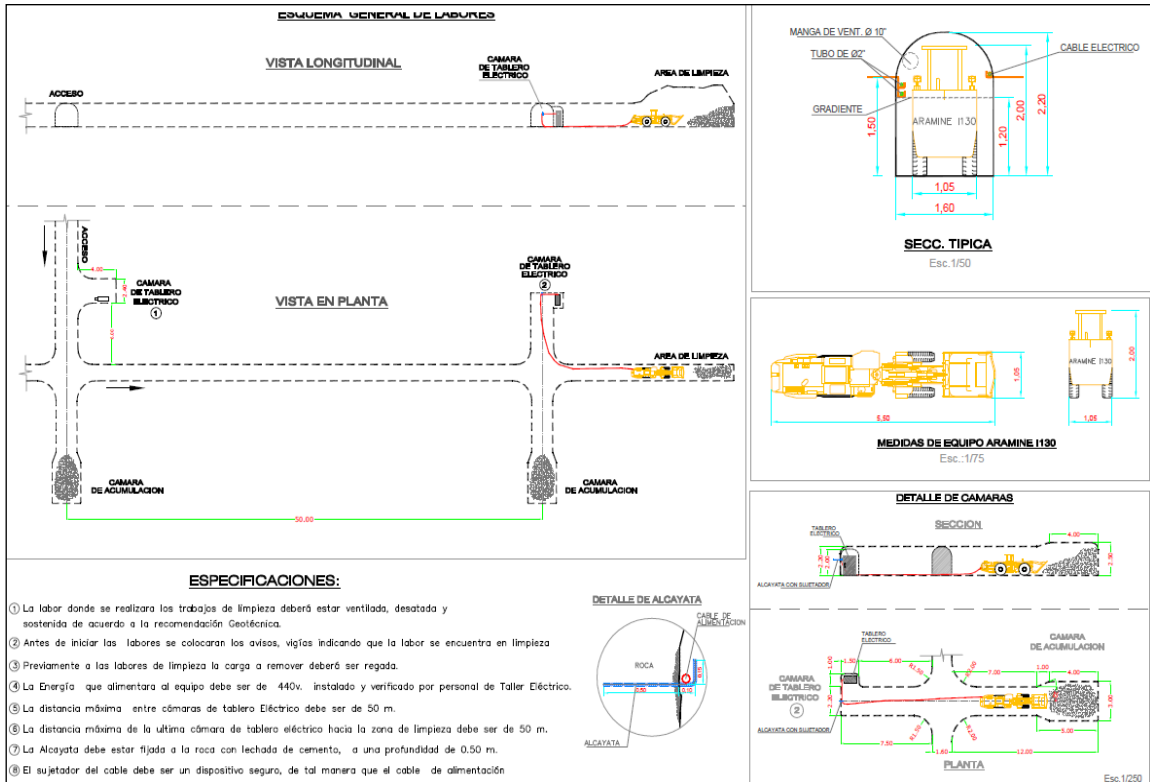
ESQUEMA GENERAL DE LABORES

VISTA LONGITUDINAL

ACCESO

CAMARA DE TABLERO ELECTRICO

AREA DE LIMPIEZA

ACCESO

4.00

CAMARA DE TABLERO ELECTRICO
①

VISTA EN PLANTA

CAMARA DE TABLERO ELECTRICO
②

AREA DE LIMPIEZA

CAMARA DE ACUMULACION

CAMARA DE ACUMULACION

50.00

MANGA DE VENT. Ø 10"

TUBO DE Ø2"

CABLE ELECTRICO

GRADIENTE

ARAMINE I130

1,50

1,20

2,00

2,20

1,05

1,60

SECC. TIPICA
Esc.1/50

ARAMINE I130

1,05

2,00

5,80

1,05

MEDIDAS DE EQUIPO ARAMINE I130
Esc.:1/75

DETALLE DE CAMARAS

SECCION

TABLERO ELECTRICO

4.00

2.30

ALCAYATA CON SUJETADOR

CAMARA DE ACUMULACION

TABLERO ELECTRICO

1.50

6.00

7.00

1.00

4.00

CAMARA DE TABLERO ELECTRICO
②

3.00

ALCAYATA CON SUJETADOR

7.50

1.60

12.00

5.00

PLANTA

Esc.1/250

ESPECIFICACIONES:

① La labor donde se realizara los trabajos de limpieza deberá estar ventilada, desatada y sostenida de acuerdo a la recomendación Geotécnica.

② Antes de iniciar las labores se colocaran los avisos, vigías indicando que la labor se encuentra en limpieza

③ Previamente a las labores de limpieza la carga a remover deberá ser regada.

④ La Energía que alimentara al equipo debe ser de 440v. instalado y verificado por personal de Taller Eléctrico.

⑤ La distancia máxima entre cámaras de tablero Eléctrico debe ser de 50 m.

⑥ La distancia máxima de la ultima cámara de tablero eléctrico hacia la zona de limpieza debe ser de 50 m.

⑦ La Alcayata debe estar fijada a la roca con lechada de cemento, a una profundidad de 0.50 m.

⑧ El sujetador del cable debe ser un dispositivo seguro, de tal manera que el cable de alimentación

DETALLE DE ALCAYATA

CABLE DE ALIMENTACION

ROCA

0.50

0.10

ALCAYATA